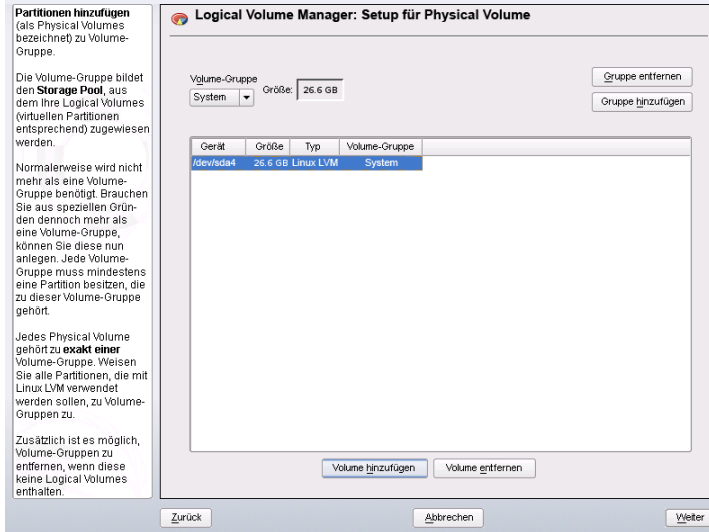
**Partitionen hinzufügen** (als Physical Volumes bezeichnet) zu Volume-Gruppe.

Die Volume-Gruppe bildet den **Storage Pool**, aus dem Ihre Logical Volumes (virtuellen Partitionen entsprechend) zugewiesen werden.

Normalerweise wird nicht mehr als eine Volume-Gruppe benötigt. Brauchen Sie aus speziellen Gründen dennoch mehr als eine Volume-Gruppe, können Sie diese nun anlegen. Jede Volume-Gruppe muss mindestens eine Partition besitzen, die zu dieser Volume-Gruppe gehört.

Jedes Physical Volume gehört zu **exakt einer** Volume-Gruppe. Weisen Sie alle Partitionen, die mit Linux LVM verwendet werden sollen, zu Volume-Gruppen zu.

Zusätzlich ist es möglich, Volume-Gruppen zu entfernen, wenn diese keine Logical Volumes enthalten.

Logical Volume Manager: Setup für Physical Volume

Volume-Gruppe
System
Größe: 26.6 GB

Gruppe entfernen
Gruppe hinzufügen

| Gerät | Größe | Typ | Volume-Gruppe |
|---|---|---|---|
| /dev/sda4 | 26.6 GB | Linux LVM | System |

Volume hinzufügen
Volume entfernen

Zurück
Abbrechen
Weiter